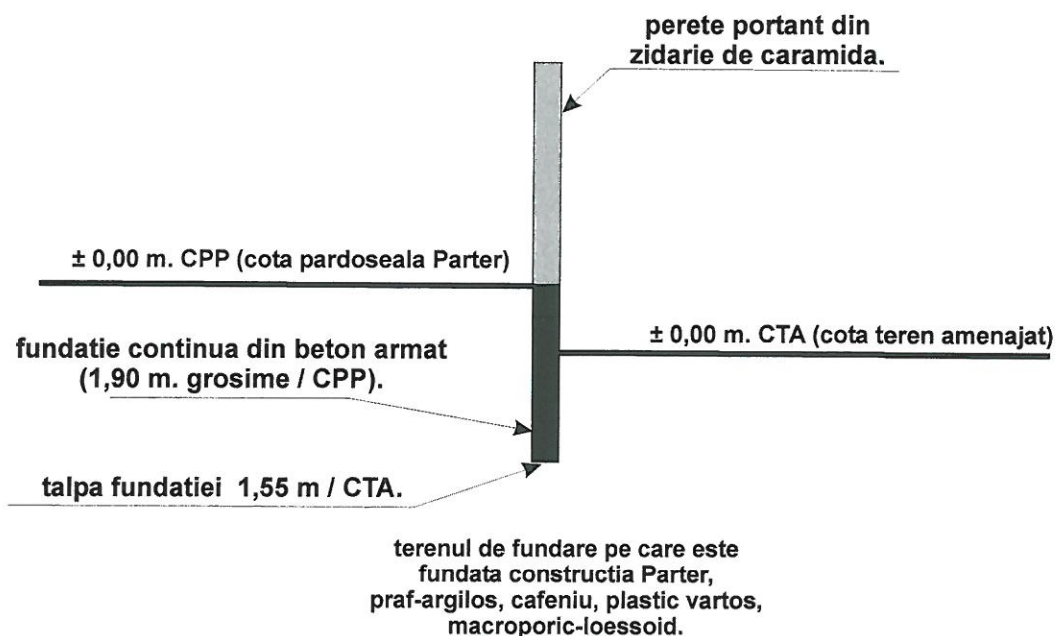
perete portant din zidarie de caramida.

± 0,00 m. CPP (cota pardoseala Parter)

± 0,00 m. CTA (cota teren amenajat)

fundatie continua din beton armat (1,90 m. grosime / CPP).

talpa fundatiei 1,55 m / CTA.

terenul de fundare pe care este fundata constructia Parter, praf-argilos, cafeniu, plastic vartos, macroporic-loessoid.